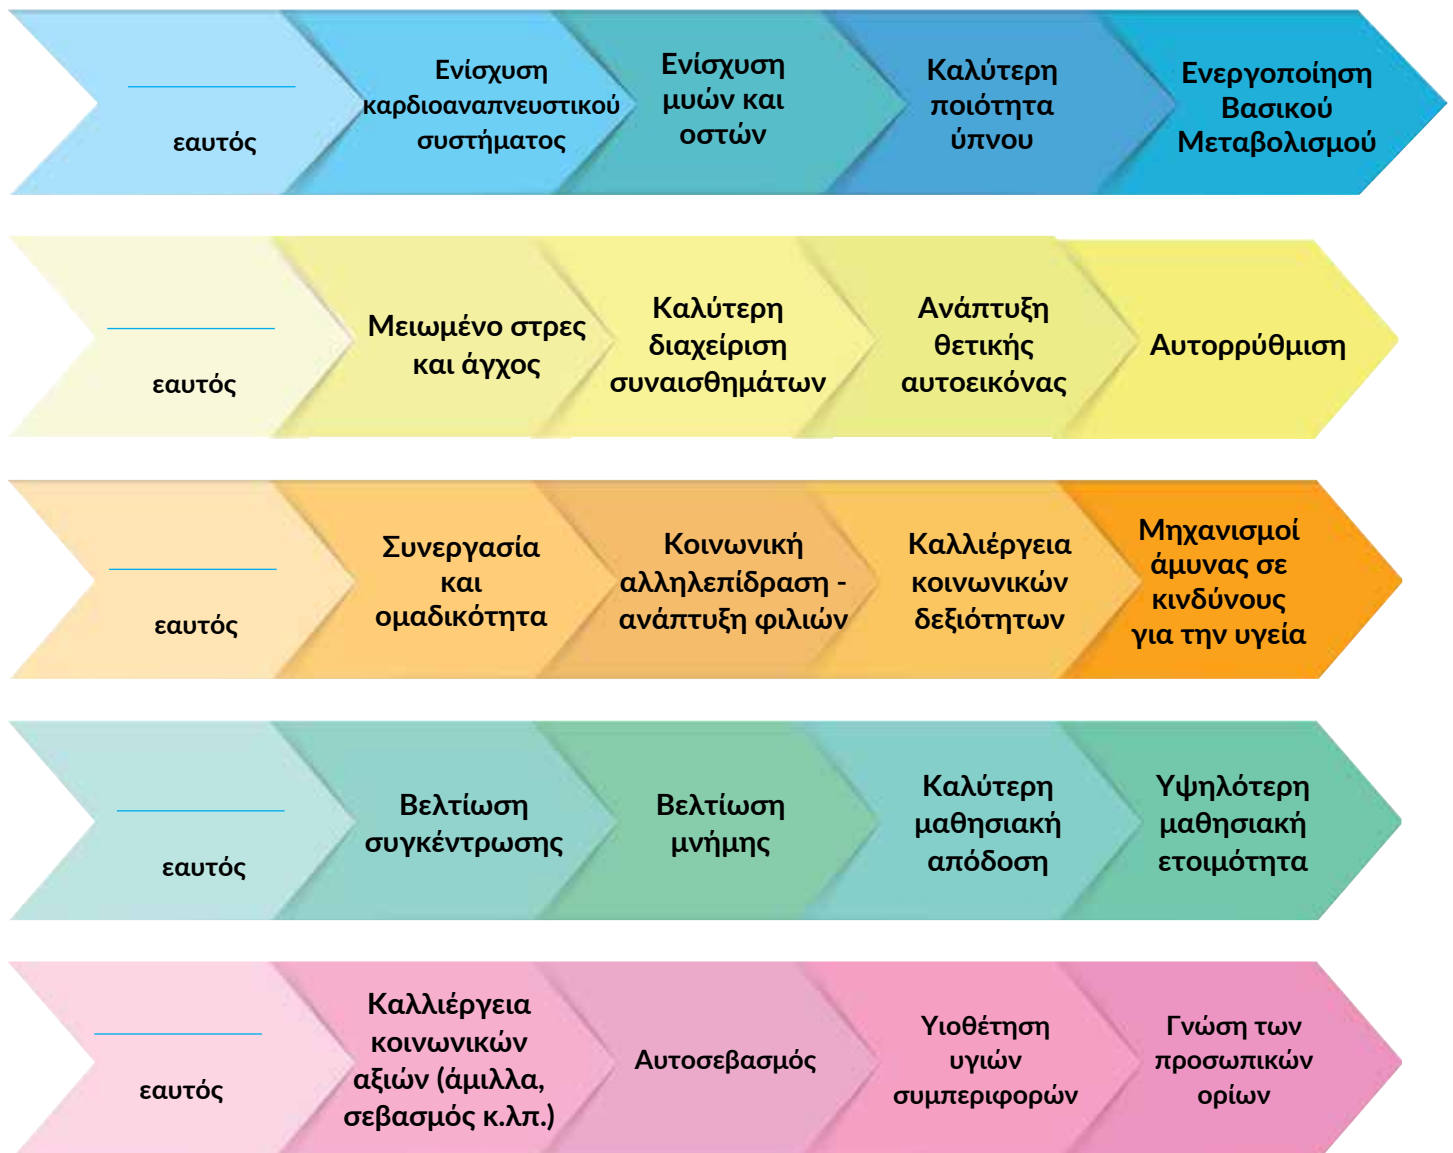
__________ εαυτός

Ενίσχυση καρδιοαναπνευστικού συστήματος

Ενίσχυση μυών και οστών

Καλύτερη ποιότητα ύπνου

Ενεργοποίηση Βασικού Μεταβολισμού

__________ εαυτός

Μειωμένο στρες και άγχος

Καλύτερη διαχείριση συναισθημάτων

Ανάπτυξη θετικής αυτοεικόνας

Αυτορρύθμιση

__________ εαυτός

Συνεργασία και ομαδικότητα

Κοινωνική αλληλεπίδραση - ανάπτυξη φιλιών

Καλλιέργεια κοινωνικών δεξιότητων

Μηχανισμοί άμυνας σε κινδύνους για την υγεία

__________ εαυτός

Βελτίωση συγκέντρωσης

Βελτίωση μνήμης

Καλύτερη μαθησιακή απόδοση

Υψηλότερη μαθησιακή ετοιμότητα

__________ εαυτός

Καλλιέργεια κοινωνικών αξιών (άμιλλα, σεβασμός κ.λπ.)

Αυτοσεβασμός

Υιοθέτηση υγιών συμπεριφορών

Γνώση των προσωπικών ορίων